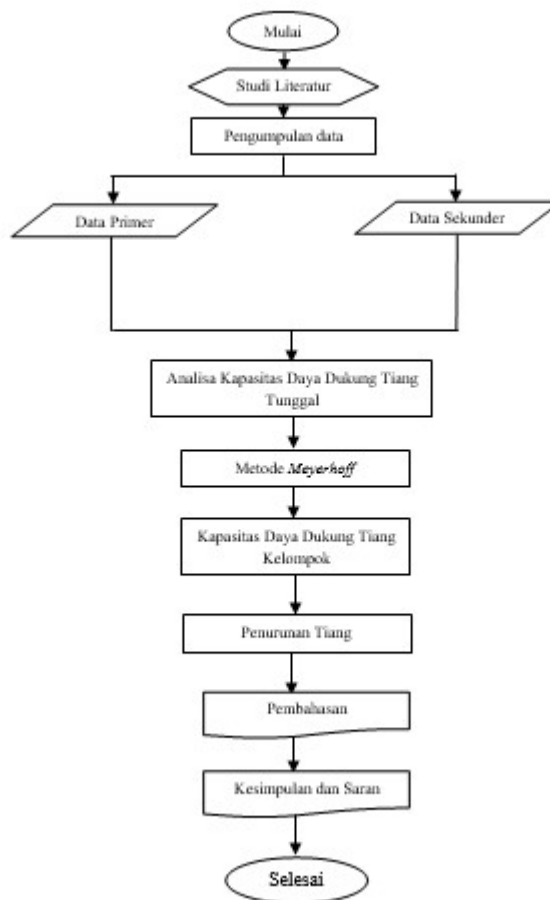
Mulai

Studi Literatur

Pengumpulan data

Data Primer

Data Sekunder

Analisa Kapasitas Daya Dukung Tiang Tunggal

Metode Meyerhoff

Kapasitas Daya Dukung Tiang Kelompok

Penurunan Tiang

Pembahasan

Kesimpulan dan Saran

Selesai